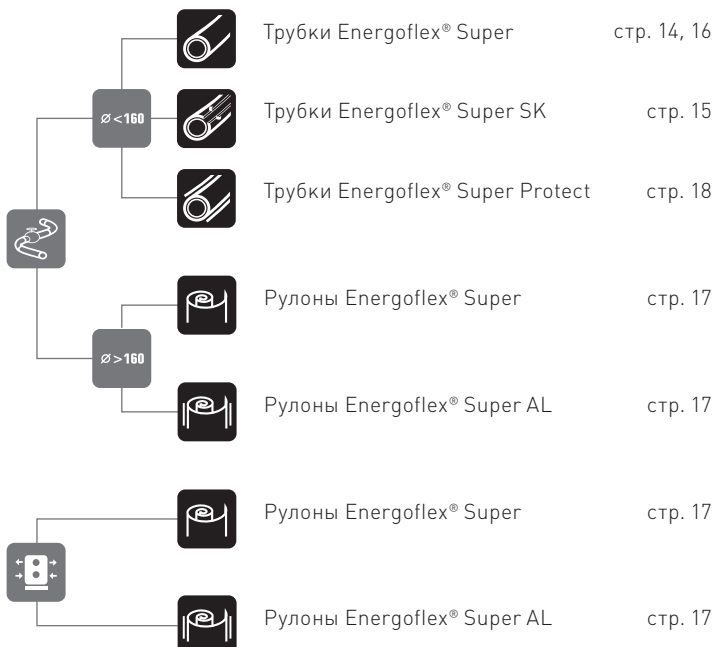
$\varnothing < 160$

Трубки Energoflex® Super стр. 14, 16

Трубки Energoflex® Super SK стр. 15

Трубки Energoflex® Super Protect стр. 18

$\varnothing > 160$

Рулоны Energoflex® Super стр. 17

Рулоны Energoflex® Super AL стр. 17

Рулоны Energoflex® Super стр. 17

Рулоны Energoflex® Super AL стр. 17